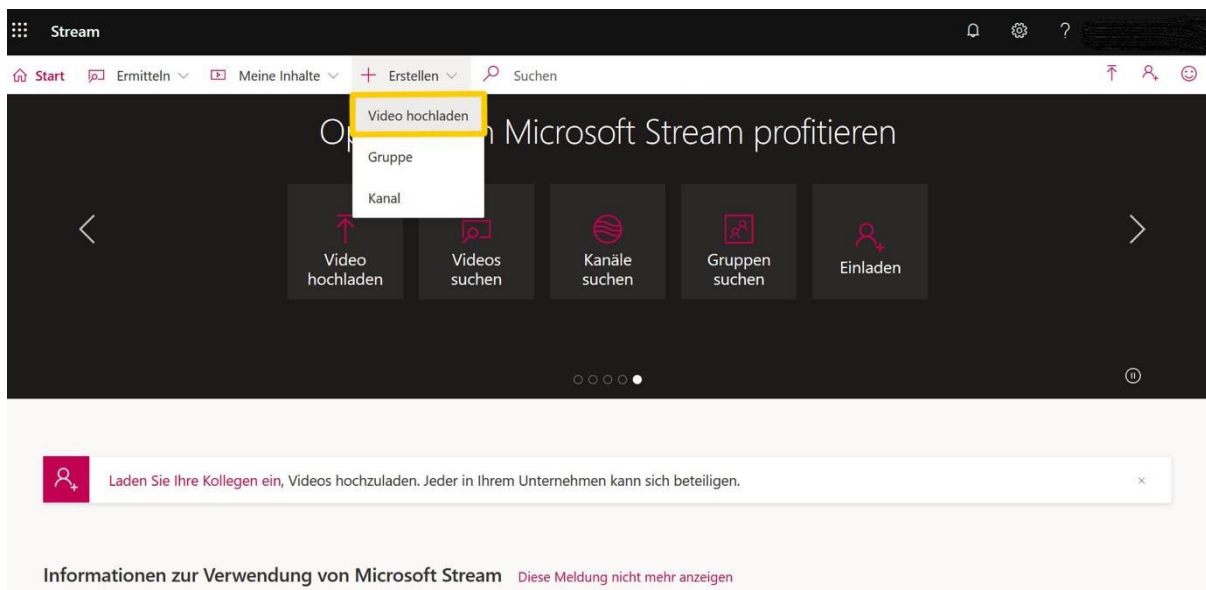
Stream

Start Ermitteln Meine Inhalte + Erstellen Suchen

Video hochladen
Gruppe
Kanal

Op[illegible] Microsoft Stream profitieren

Video hochladen

Videos suchen

Kanäle suchen

Gruppen suchen

Einladen

Laden Sie Ihre Kollegen ein, Videos hochzuladen. Jeder in Ihrem Unternehmen kann sich beteiligen.

×

Informationen zur Verwendung von Microsoft Stream Diese Meldung nicht mehr anzeigen